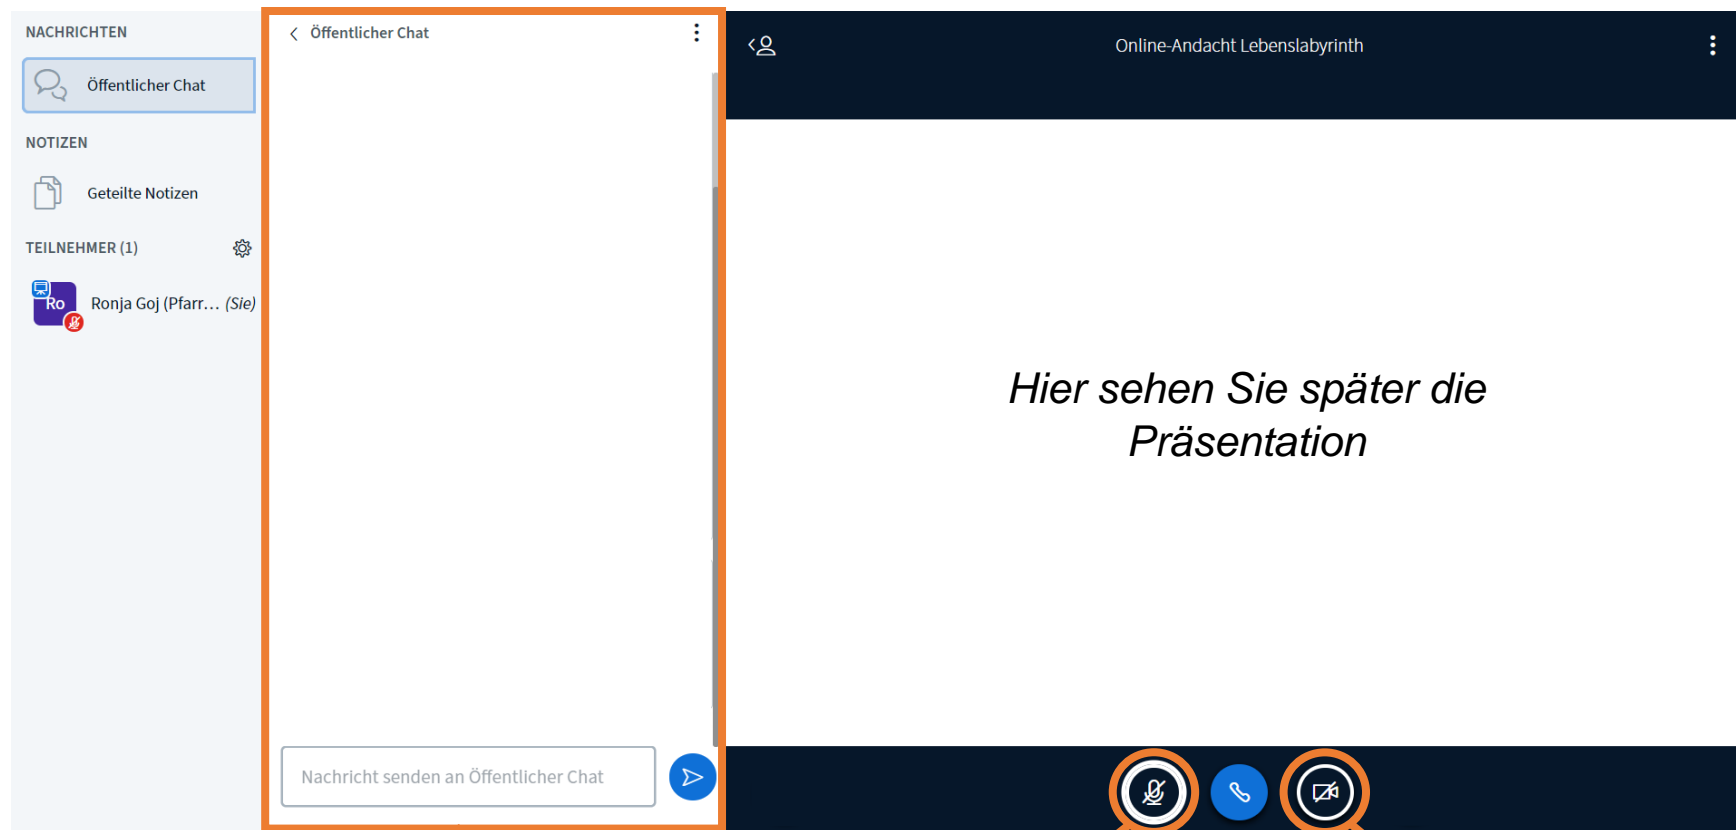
NACHRICHTEN

Öffentlicher Chat

NOTIZEN

Geteilte Notizen

TEILNEHMER (1)

Ro

Ronja Goj (Pfarr… (Sie)

Öffentlicher Chat

Nachricht senden an Öffentlicher Chat

Online-Andacht Lebenslabyrinth

Hier sehen Sie später die Präsentation